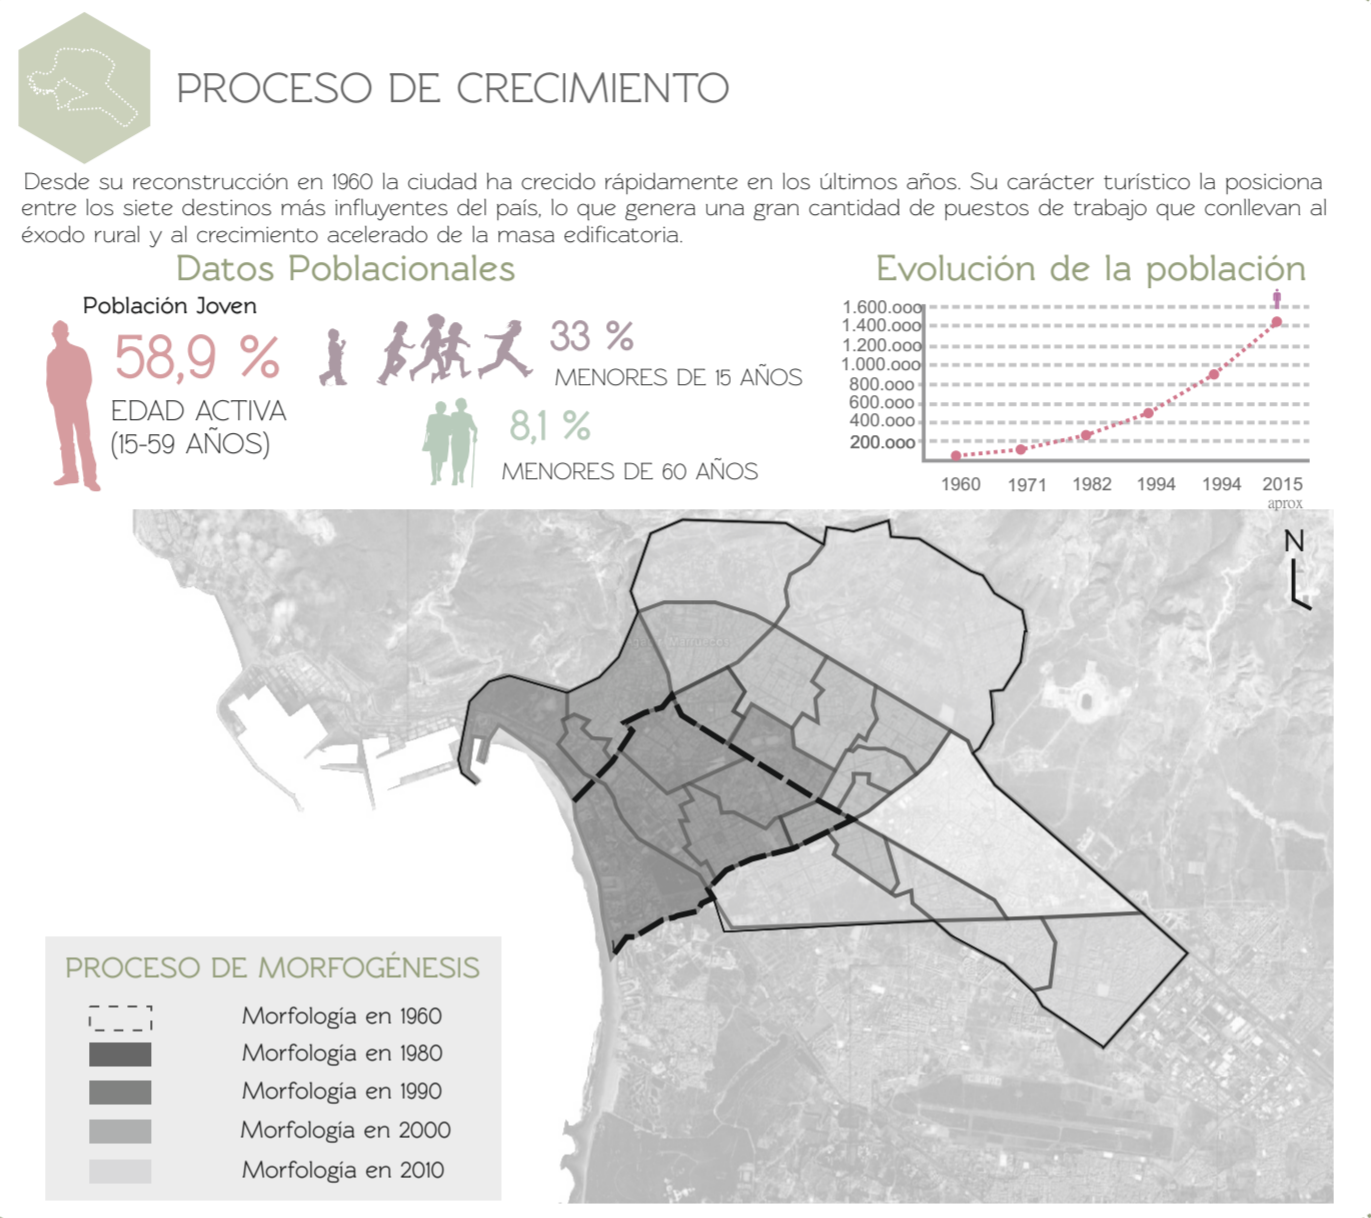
PROCESO DE CRECIMIENTO

Desde su reconstrucción en 1960 la ciudad ha crecido rápidamente en los últimos años. Su carácter turístico la posiciona entre los siete destinos más influyentes del país, lo que genera una gran cantidad de puestos de trabajo que conllevan al éxodo rural y al crecimiento acelerado de la masa edificatoria.

Datos Poblacionales

Población Joven

58,9 %

EDAD ACTIVA (15-59 AÑOS)

33 %

MENORES DE 15 AÑOS

8,1 %

MENORES DE 60 AÑOS

Evolución de la población

1.600.000
1.400.000
1.200.000
1.000.000
800.000
600.000
400.000
200.000

1960 1971 1982 1994 1994 2015 aprox

N

PROCESO DE MORFOGÉNESIS

Morfología en 1960
Morfología en 1980
Morfología en 1990
Morfología en 2000
Morfología en 2010